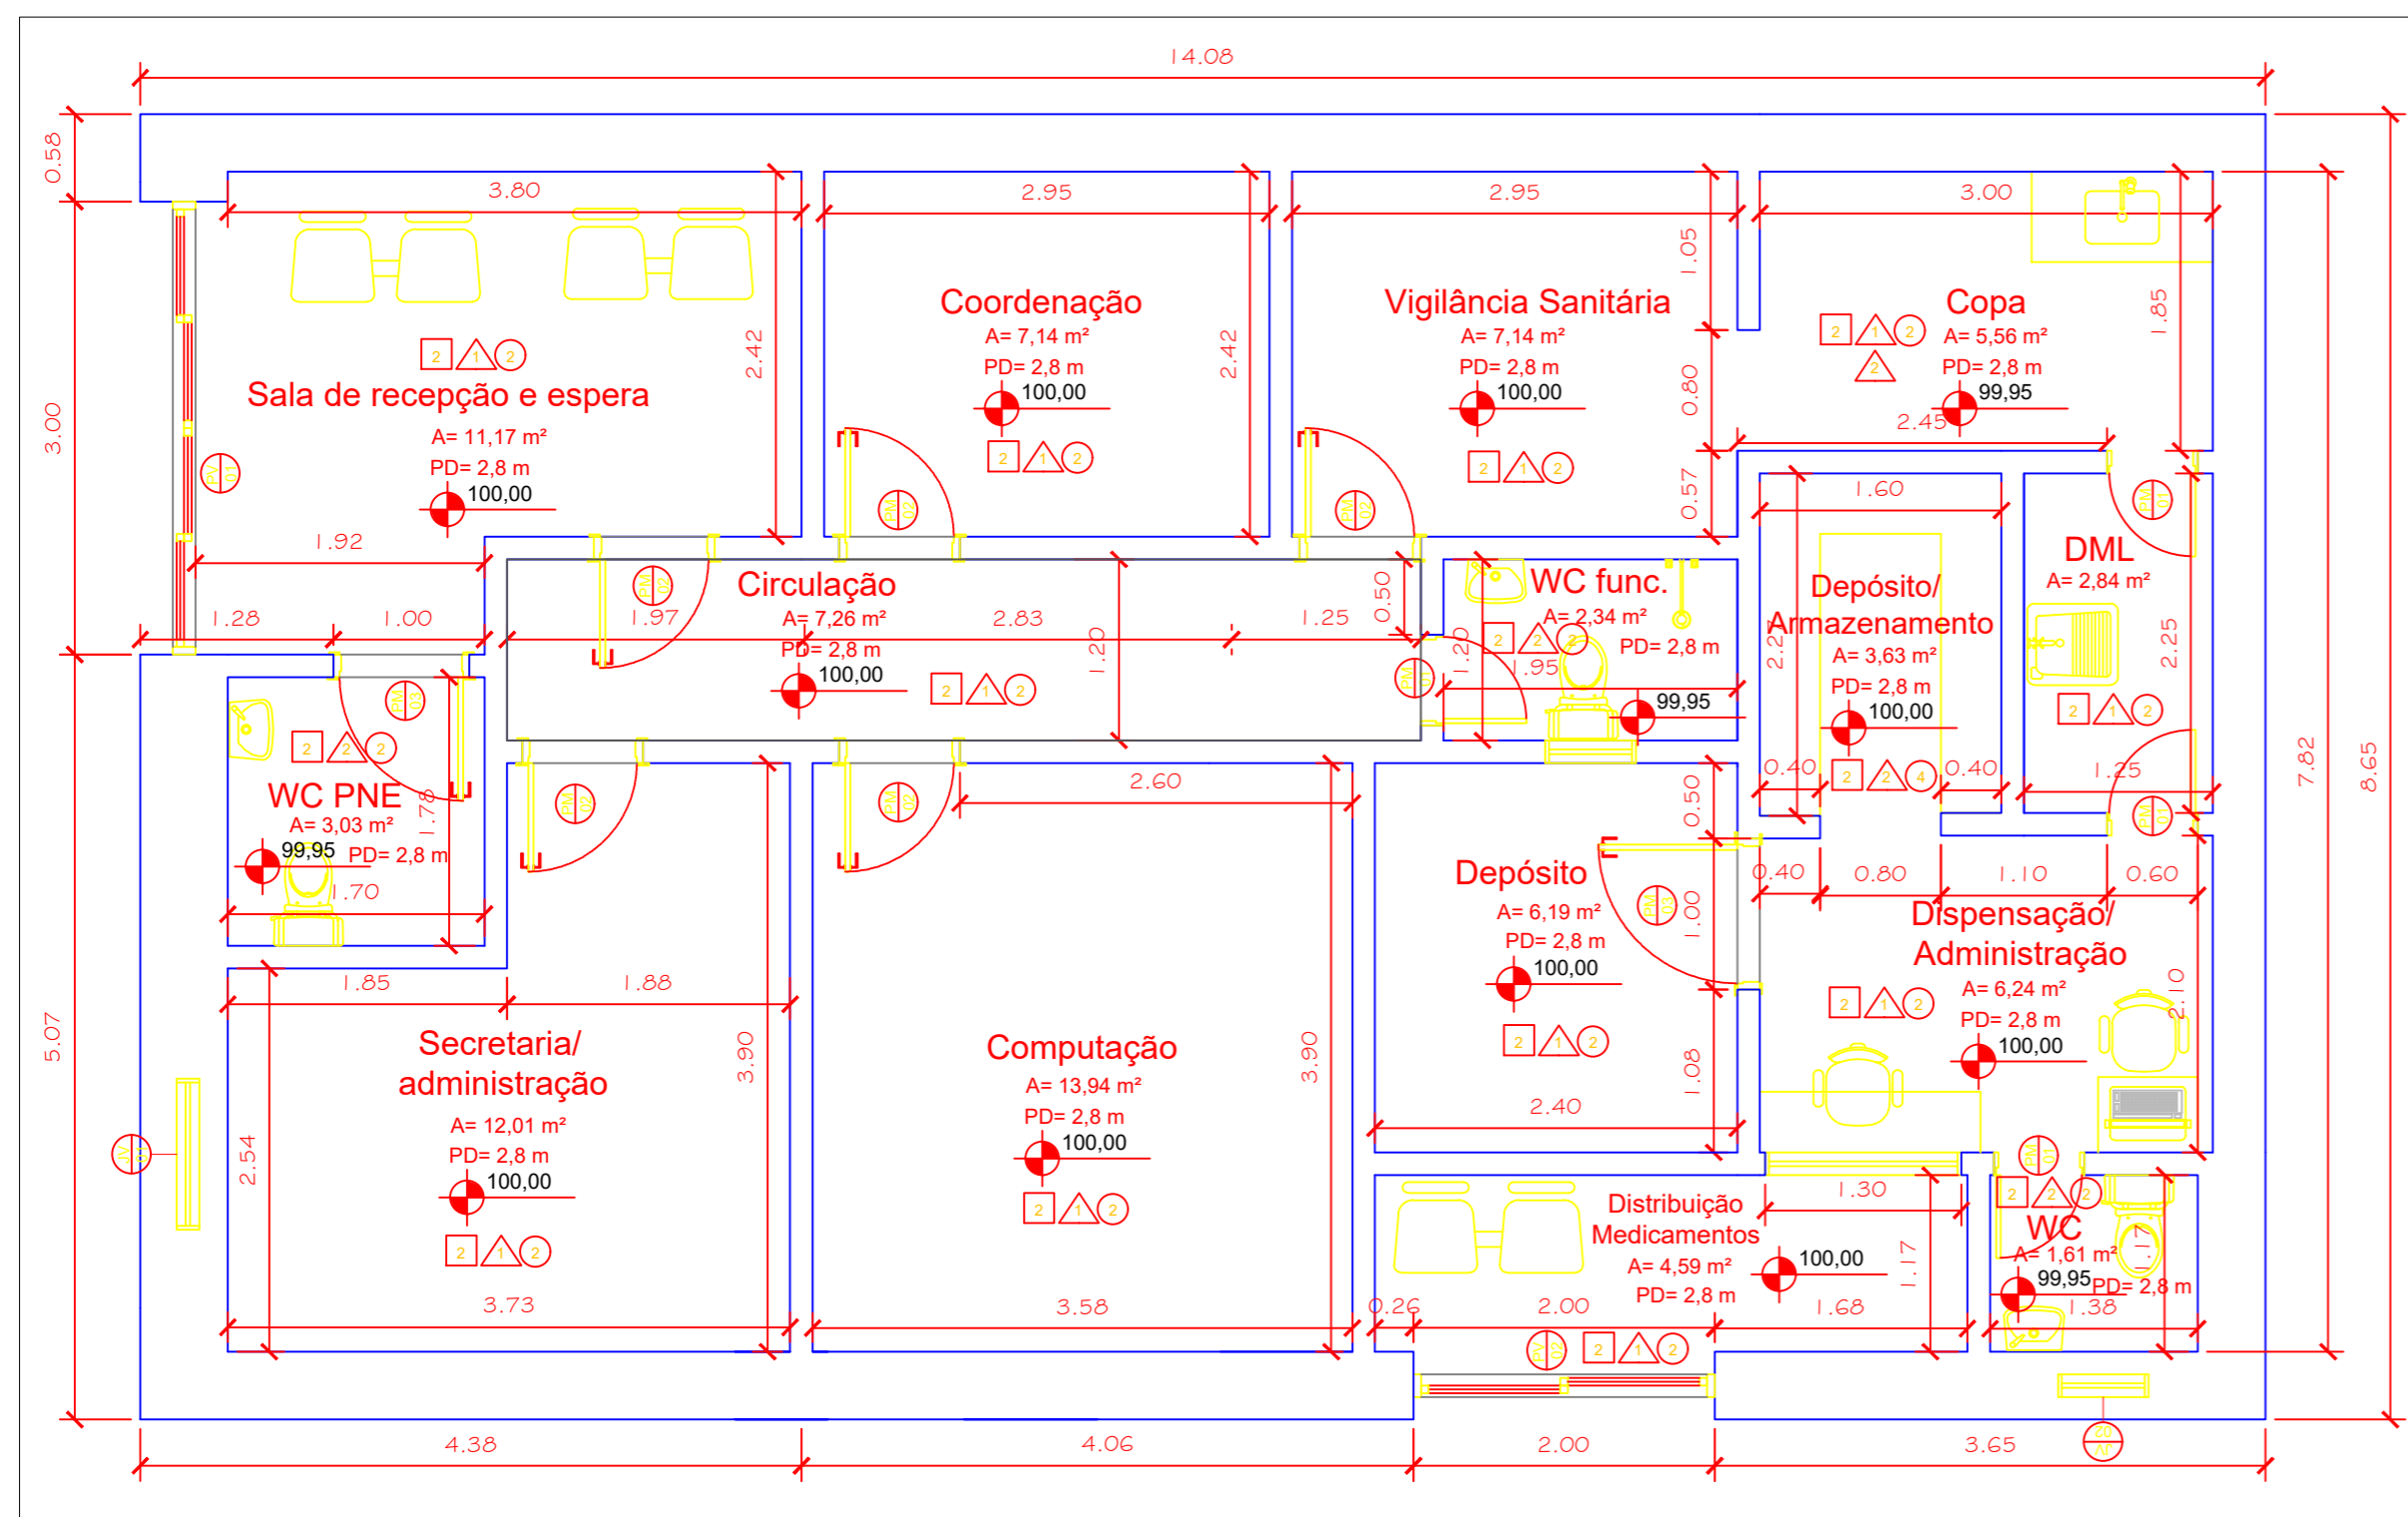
14.08

0.58
3.00
5.07
7.82
8.65

3.80
2.95
2.95
3.00

Sala de recepção e espera
A= 11,17 m²
PD= 2,8 m
100,00
2.42
1.92
1.28
1.00

Coordenação
A= 7,14 m²
PD= 2,8 m
100,00
2.42

Vigilância Sanitária
A= 7,14 m²
PD= 2,8 m
100,00
1.05
0.80
0.57

Copa
A= 5,56 m²
PD= 2,8 m
99,95
1.85
2.45

Circulação
A= 7,26 m²
PD= 2,8 m
100,00
1.97
2.83
1.25
0.50
1.20

WC func.
A= 2,34 m²
PD= 2,8 m
99,95
1.20
1.95

1.60
Depósito/
Armazenamento
A= 3,63 m²
PD= 2,8 m
100,00
2.25
0.40
0.40

DML
A= 2,84 m²
2.25
1.25

WC PNE
A= 3,03 m²
PD= 2,8 m
99,95
1.78
1.70

2.60

Depósito
A= 6,19 m²
PD= 2,8 m
100,00
0.50
1.00
1.08
2.40

0.40
0.80
1.10
0.60
Dispensação/
Administração
A= 6,24 m²
PD= 2,8 m
100,00
2.10

1.85
1.88
Secretaria/
administração
A= 12,01 m²
PD= 2,8 m
100,00
3.90
2.54
3.73

Computação
A= 13,94 m²
PD= 2,8 m
100,00
3.90
3.58

Distribuição
Medicamentos
A= 4,59 m²
PD= 2,8 m
100,00
1.30
1.17
0.26
2.00
1.68

WC
A= 1,61 m²
99,95
PD= 2,8 m
1.17
1.38

4.38
4.06
2.00
3.65

PV 01
PM 02
PM 02
PM 02
PM 03
PM 02
PM 02
PM 02
PM 03
PM 01
PM 01
PM 01
PM 03
PM 02
PV 01
PV 02
PV 02